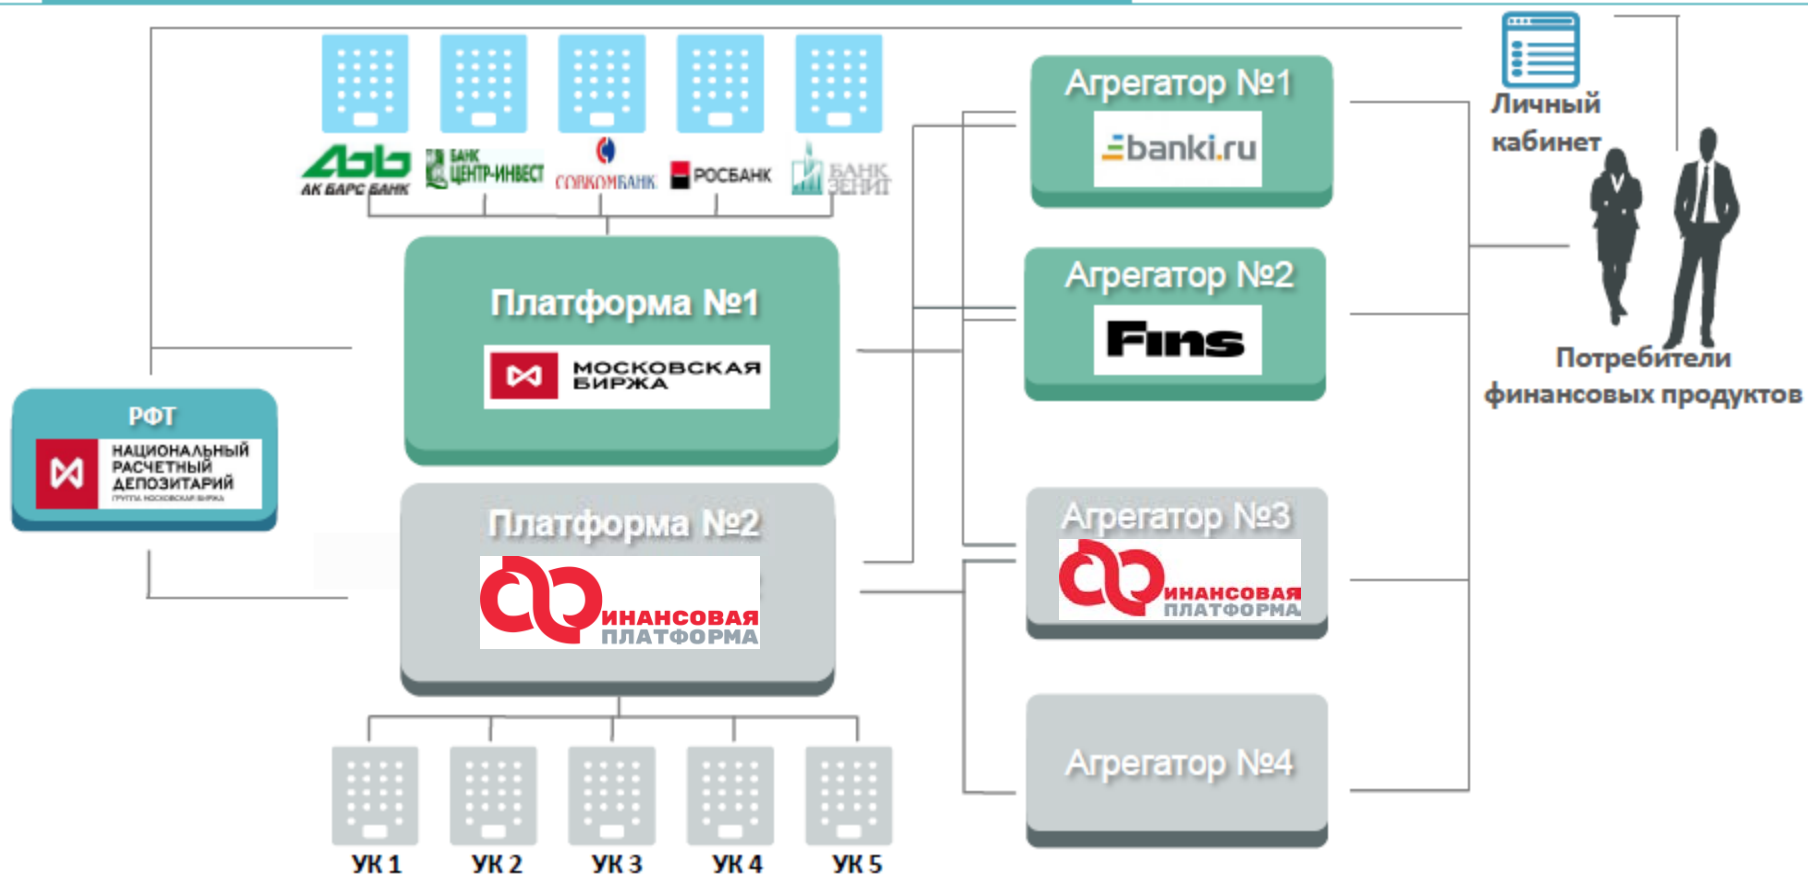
АК БАРС БАНК
БАНК ЦЕНТР-ИНВЕСТ
СОВКОМБАНК
РОСБАНК
БАНК ЗЕНИТ

Агрегатор №1
banki.ru

Личный кабинет

Платформа №1
МОСКОВСКАЯ БИРЖА

Агрегатор №2
Fins

Потребители финансовых продуктов

РФТ
НАЦИОНАЛЬНЫЙ РАСЧЕТНЫЙ ДЕПОЗИТАРИЙ
ГРУППА МОСКОВСКАЯ БИРЖА

Платформа №2
ФИНАНСОВАЯ ПЛАТФОРМА

Агрегатор №3
ФИНАНСОВАЯ ПЛАТФОРМА

Агрегатор №4

УК 1
УК 2
УК 3
УК 4
УК 5